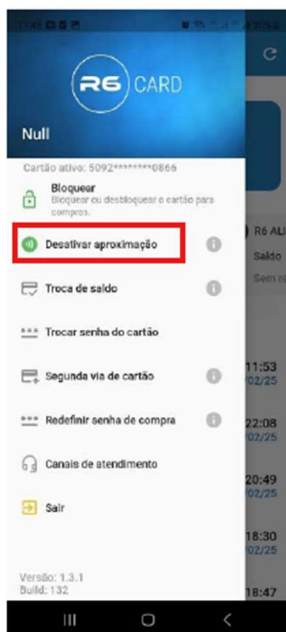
R6 CARD

Null

Cartão ativo: 5092********0866

Bloquear
Bloquear ou desbloquear o cartão para compras.

Desativar aproximação

Troca de saldo

Trocar senha do cartão

Segunda via de cartão

Redefinir senha de compra

Canais de atendimento

Sair

Versão: 1.3.1
Build: 132

R6 AL
Saldo
Sem s

11:53
02/25

22:08
02/25

20:49
02/25

18:30
02/25

18:47